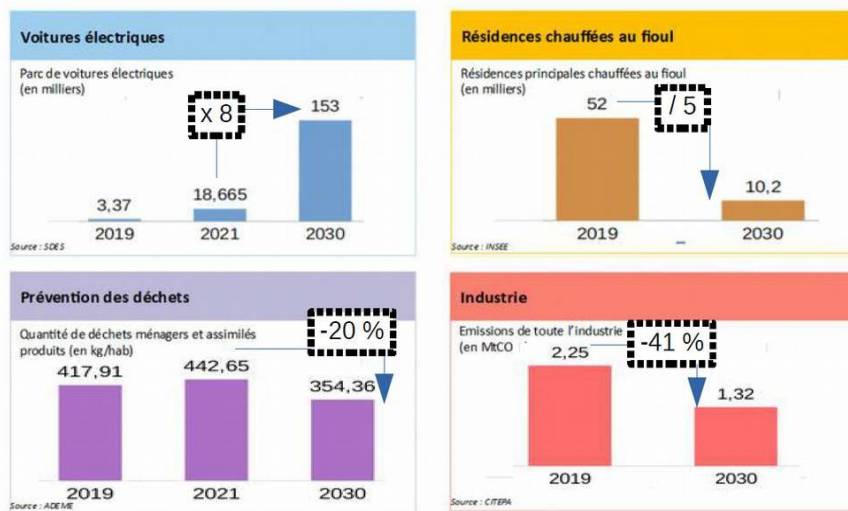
Voitures électriques

Parc de voitures électriques (en milliers)

x 8

3,37
18,665
153

2019
2021
2030

Source : SDES

Résidences chauffées au fioul

Résidences principales chauffées au fioul (en milliers)

52
/ 5
10,2

2019
2030

Source : INSEE

Prévention des déchets

Quantité de déchets ménagers et assimilés produits (en kg/hab)

-20 %

417,91
442,65
354,36

2019
2021
2030

Source : ADEME

Industrie

Emissions de toute l'industrie (en MtCO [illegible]

-41 %

2,25
1,32

2019
2030

Source : CITEPA